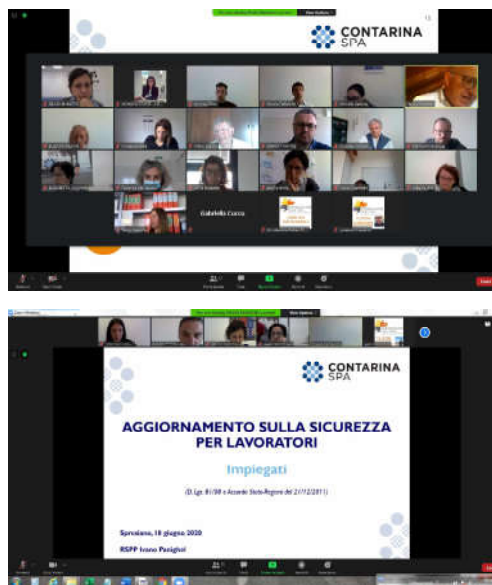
CONTARINA SPA

Gabriella Cucca

CONTARINA SPA

AGGIORNAMENTO SULLA SICUREZZA PER LAVORATORI

Impiegati

(D. Lgs. 81/08 e Accordo Stato-Regioni del 21/12/2011)

Spresiano, 18 giugno 2020

RSPP Ivano Paniglisi